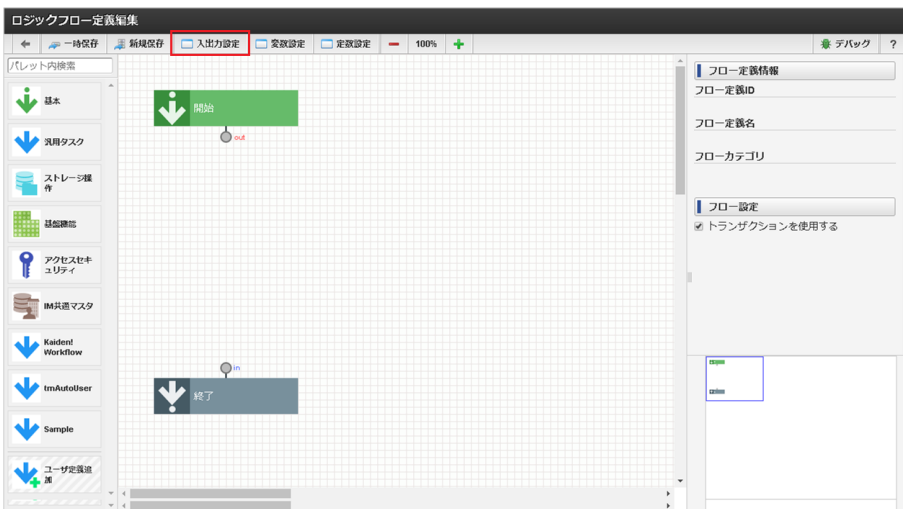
ロジックフロー定義編集

一時保存
新規保存
入出力設定
変数設定
定数設定
100%
デバッグ
?

パレット内検索

基本
汎用タスク
ストレージ操作
基盤機能
アクセスセキュリティ
IM共通マスタ
Kaiden! Workflow
tmAutoUser
Sample
ユーザ定義追加

開始
out
in
終了

フロー定義情報
フロー定義ID
フロー定義名
フローカテゴリ

フロー設定
トランザクションを使用する